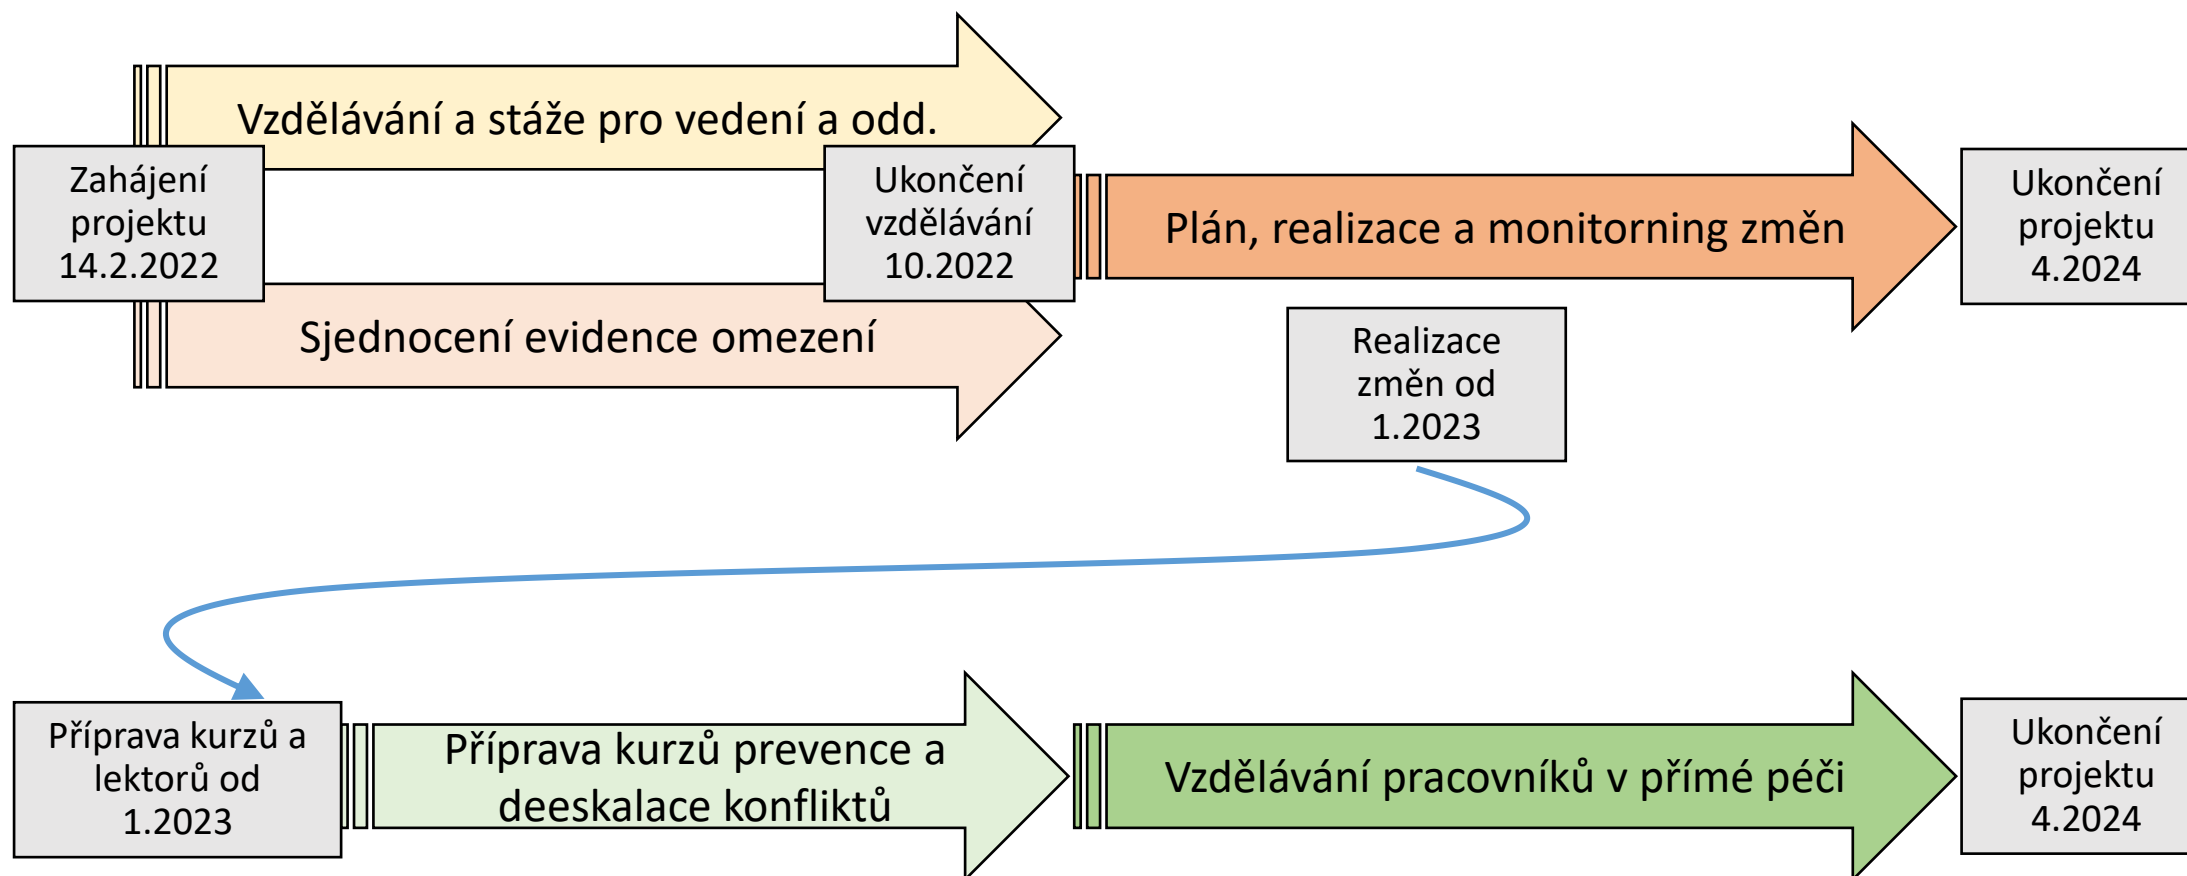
Vzdělávání a stáže pro vedení a odd.

Zahájení projektu 14.2.2022

Ukončení vzdělávání 10.2022

Plán, realizace a monitorning změn

Ukončení projektu 4.2024

Sjednocení evidence omezení

Realizace změn od 1.2023

Příprava kurzů a lektorů od 1.2023

Příprava kurzů prevence a deeskalace konfliktů

Vzdělávání pracovníků v přímé péči

Ukončení projektu 4.2024